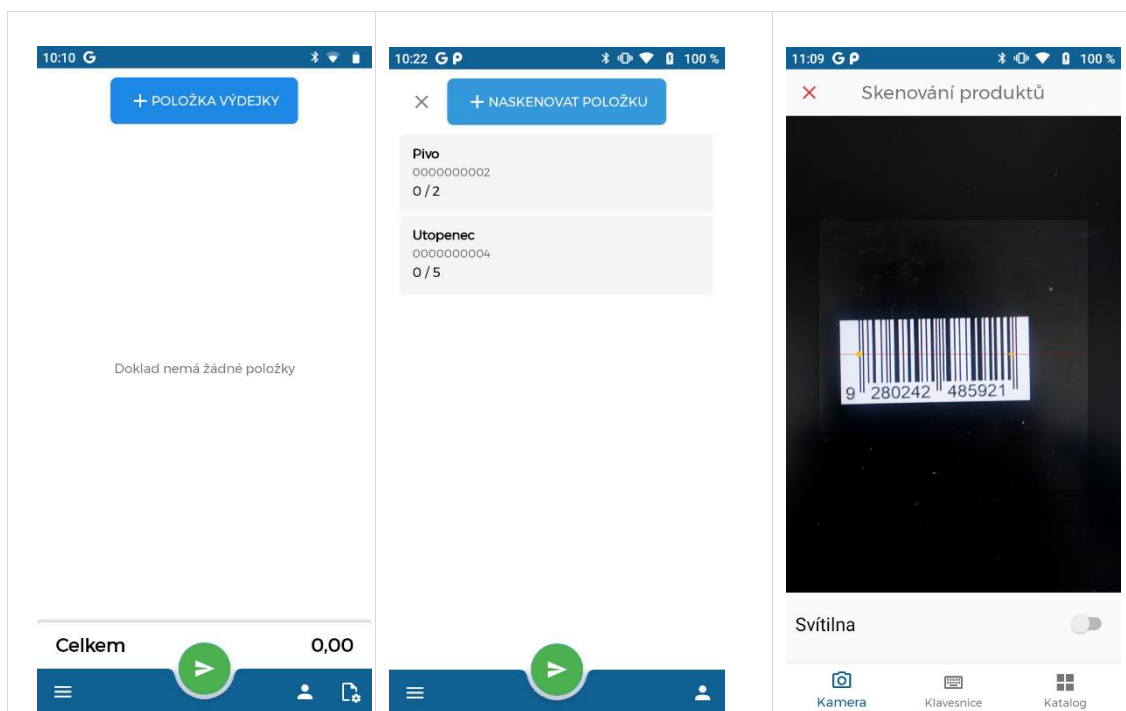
10:10 G

+ POLOŽKA VÝDEJKY

Doklad nemá žádné položky

Celkem 0,00

10:22 G P 100 %

+ NASKENOVAT POLOŽKU

Pivo
0000000002
0 / 2

Utopenec
0000000004
0 / 5

11:09 G P 100 %

Skenování produktů

9 280242 485921

Svítilna

Kamera Klavesnice Katalog